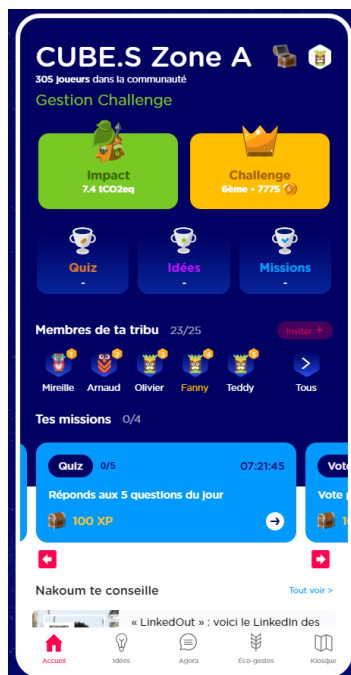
CUBE.S Zone A
305 joueurs dans la communauté
Gestion Challenge

Impact
7.4 tCO2eq

Challenge
6ème • 7775

Quiz
-

Idées
-

Missions
-

Membres de ta tribu 23/25
Inviter +

Mireille
Arnaud
Olivier
Fanny
Teddy
Tous

Tes missions 0/4

Quiz 0/5 07:21:45
Réponds aux 5 questions du jour
100 XP

Vote
Vote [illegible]
1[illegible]

Nakoum te conseille
Tout voir >
« LinkedOut » : voici le LinkedIn des

Accueil
Idées
Agora
Éco-gestes
Kiosque